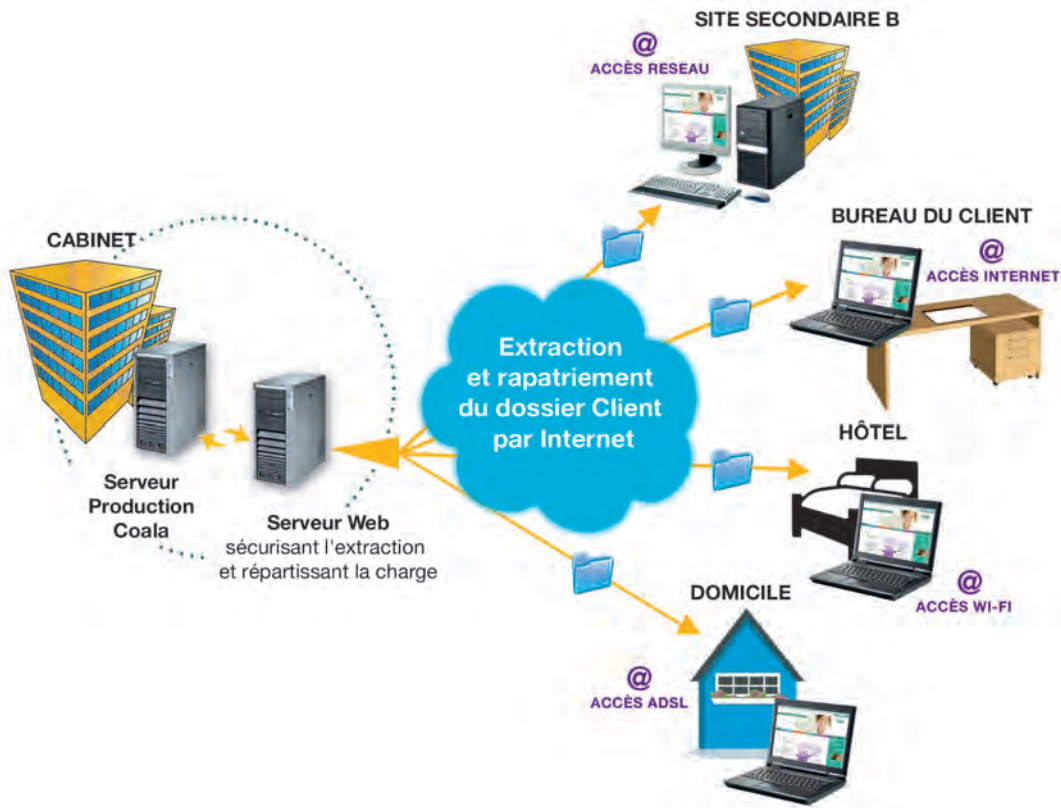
SITE SECONDAIRE B

@
ACCÈS RESEAU

CABINET

BUREAU DU CLIENT

@
ACCÈS INTERNET

Extraction et rapatriement du dossier Client par Internet

HÔTEL

Serveur Production Coala

Serveur Web
sécurisant l'extraction et répartissant la charge

@
ACCÈS WI-FI

DOMICILE

@
ACCÈS ADSL